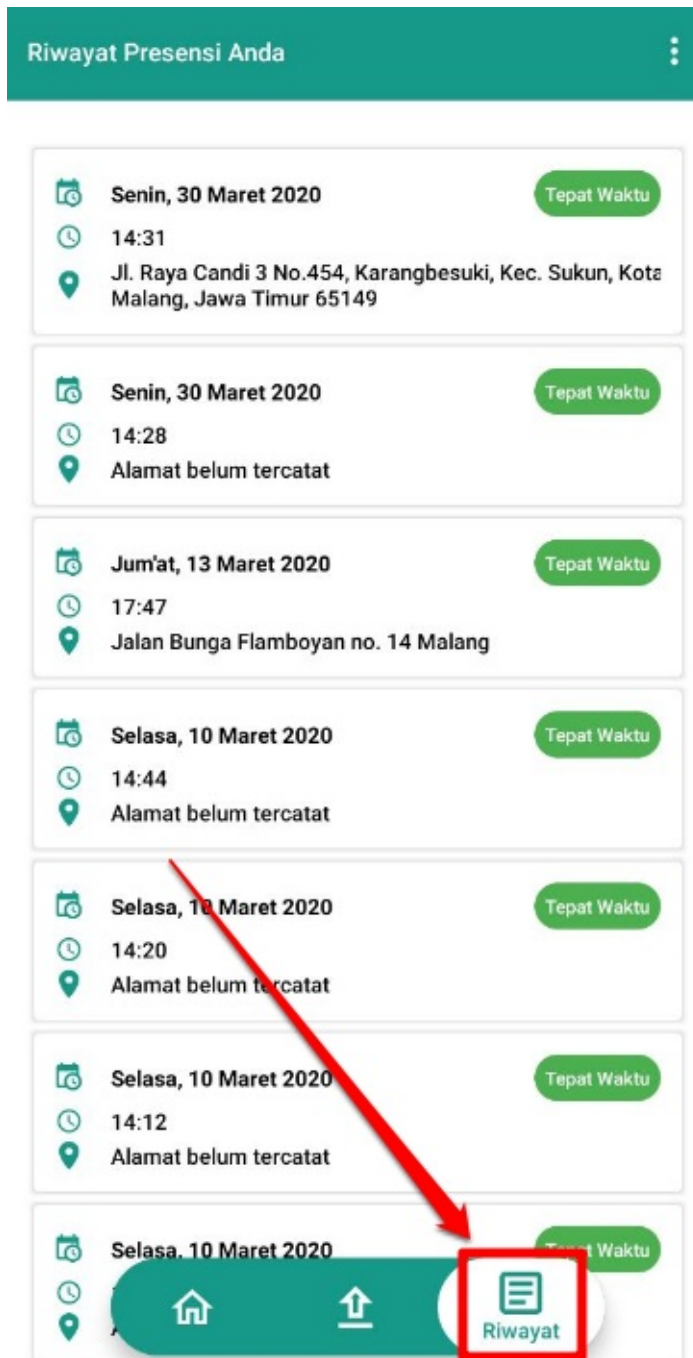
Riwayat Presensi Anda

Senin, 30 Maret 2020
Tepat Waktu
14:31
Jl. Raya Candi 3 No.454, Karangbesuki, Kec. Sukun, Kota Malang, Jawa Timur 65149

Senin, 30 Maret 2020
Tepat Waktu
14:28
Alamat belum tercatat

Jum'at, 13 Maret 2020
Tepat Waktu
17:47
Jalan Bunga Flamboyan no. 14 Malang

Selasa, 10 Maret 2020
Tepat Waktu
14:44
Alamat belum tercatat

Selasa, 10 Maret 2020
Tepat Waktu
14:20
Alamat belum tercatat

Selasa, 10 Maret 2020
Tepat Waktu
14:12
Alamat belum tercatat

Selasa, 10 Maret 2020
Tepat Waktu
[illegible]

Riwayat